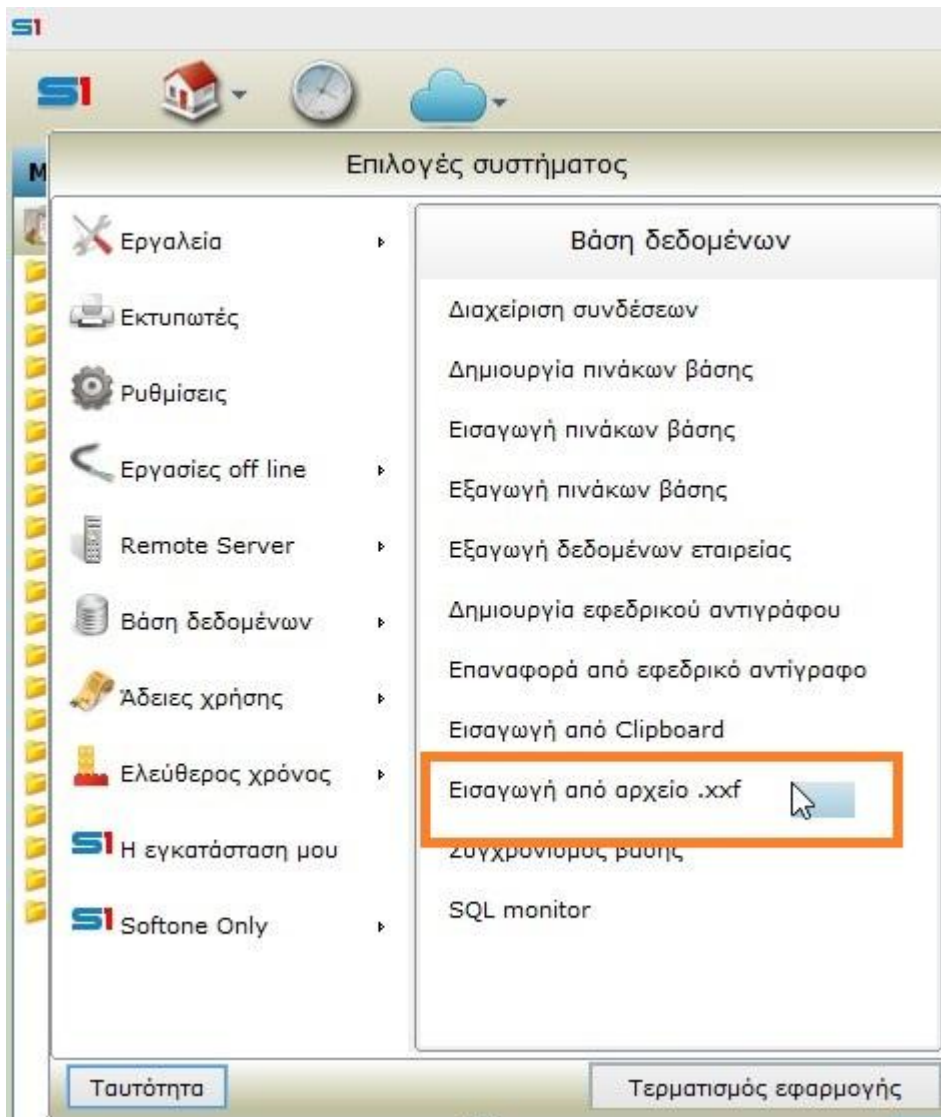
S1

S1

M

Επιλογές συστήματος

Εργαλεία

Εκτυπωτές

Ρυθμίσεις

Εργασίες off line

Remote Server

Βάση δεδομένων

Άδειες χρήσης

Ελεύθερος χρόνος

S1 Η εγκατάσταση μου

S1 Softone Only

Βάση δεδομένων

Διαχείριση συνδέσεων

Δημιουργία πινάκων βάσης

Εισαγωγή πινάκων βάσης

Εξαγωγή πινάκων βάσης

Εξαγωγή δεδομένων εταιρείας

Δημιουργία εφεδρικού αντιγράφου

Επαναφορά από εφεδρικό αντίγραφο

Εισαγωγή από Clipboard

Εισαγωγή από αρχείο .xxf

Συγχρονισμός βάσης

SQL monitor

Ταυτότητα

Τερματισμός εφαρμογής